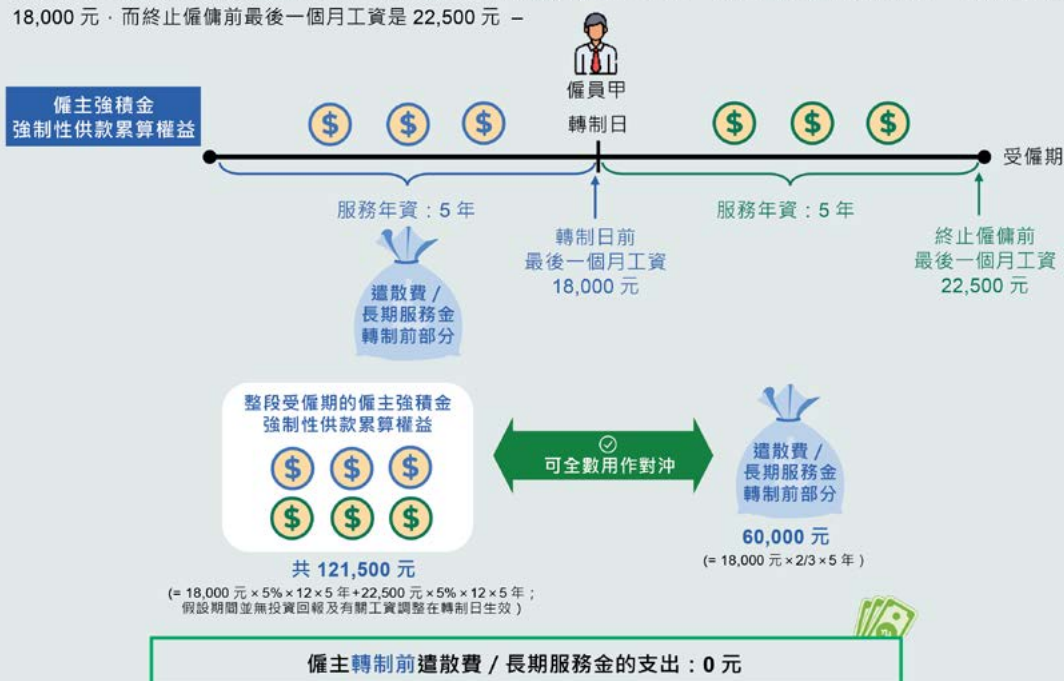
18,000 元，而終止僱傭前最後一個月工資是 22,500 元 –

僱主強積金
強制性供款累算權益

僱員甲

轉制日

受僱期

服務年資：5 年

轉制日前
最後一個月工資
18,000 元

服務年資：5 年

終止僱傭前
最後一個月工資
22,500 元

遣散費 /
長期服務金
轉制前部分

整段受僱期的僱主強積金
強制性供款累算權益

可全數用作對沖

遣散費 /
長期服務金
轉制前部分

共 121,500 元
(= 18,000 元 × 5% × 12 × 5 年 + 22,500 元 × 5% × 12 × 5 年；
假設期間並無投資回報及有關工資調整在轉制日生效)

60,000 元
(= 18,000 元 × 2/3 × 5 年)

僱主轉制前遣散費 / 長期服務金的支出：0 元